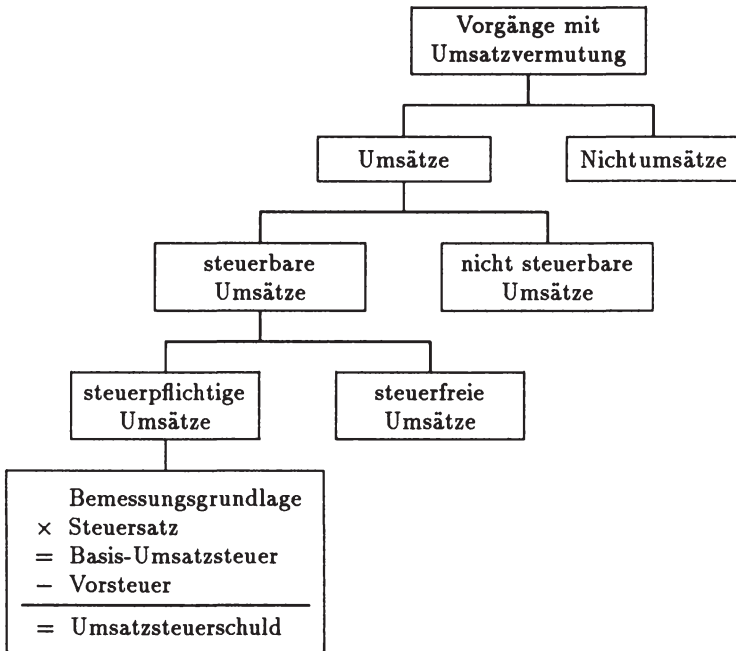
Vorgänge mit Umsatzvermutung

Umsätze

Nichtumsätze

steuerbare Umsätze

nicht steuerbare Umsätze

steuerpflichtige Umsätze

steuerfreie Umsätze

Bemessungsgrundlage
× Steuersatz
= Basis-Umsatzsteuer
− Vorsteuer
= Umsatzsteuerschuld